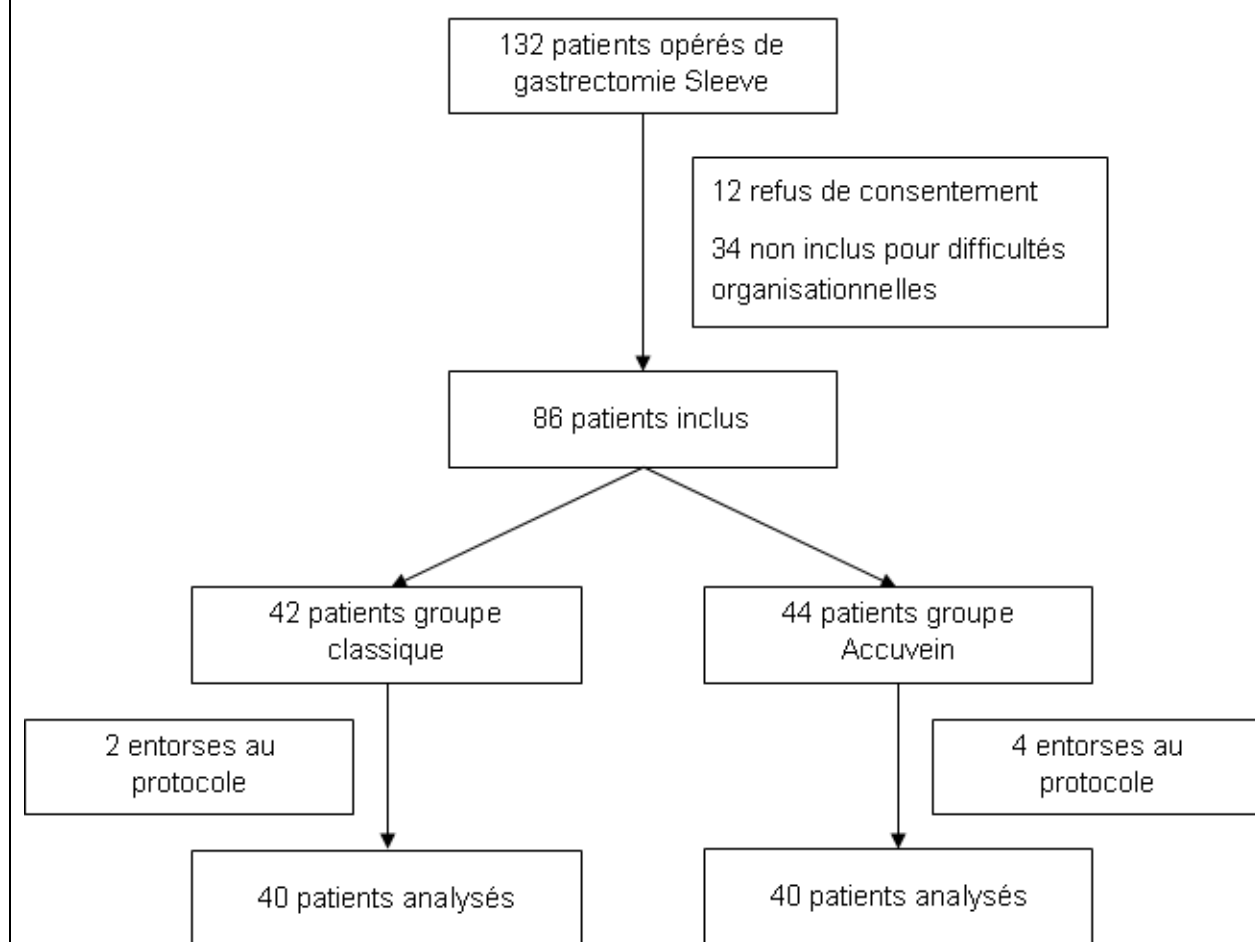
132 patients opérés de gastrectomie Sleeve

12 refus de consentement

34 non inclus pour difficultés organisationnelles

86 patients inclus

42 patients groupe classique

44 patients groupe Accuvein

2 entorses au protocole

4 entorses au protocole

40 patients analysés

40 patients analysés